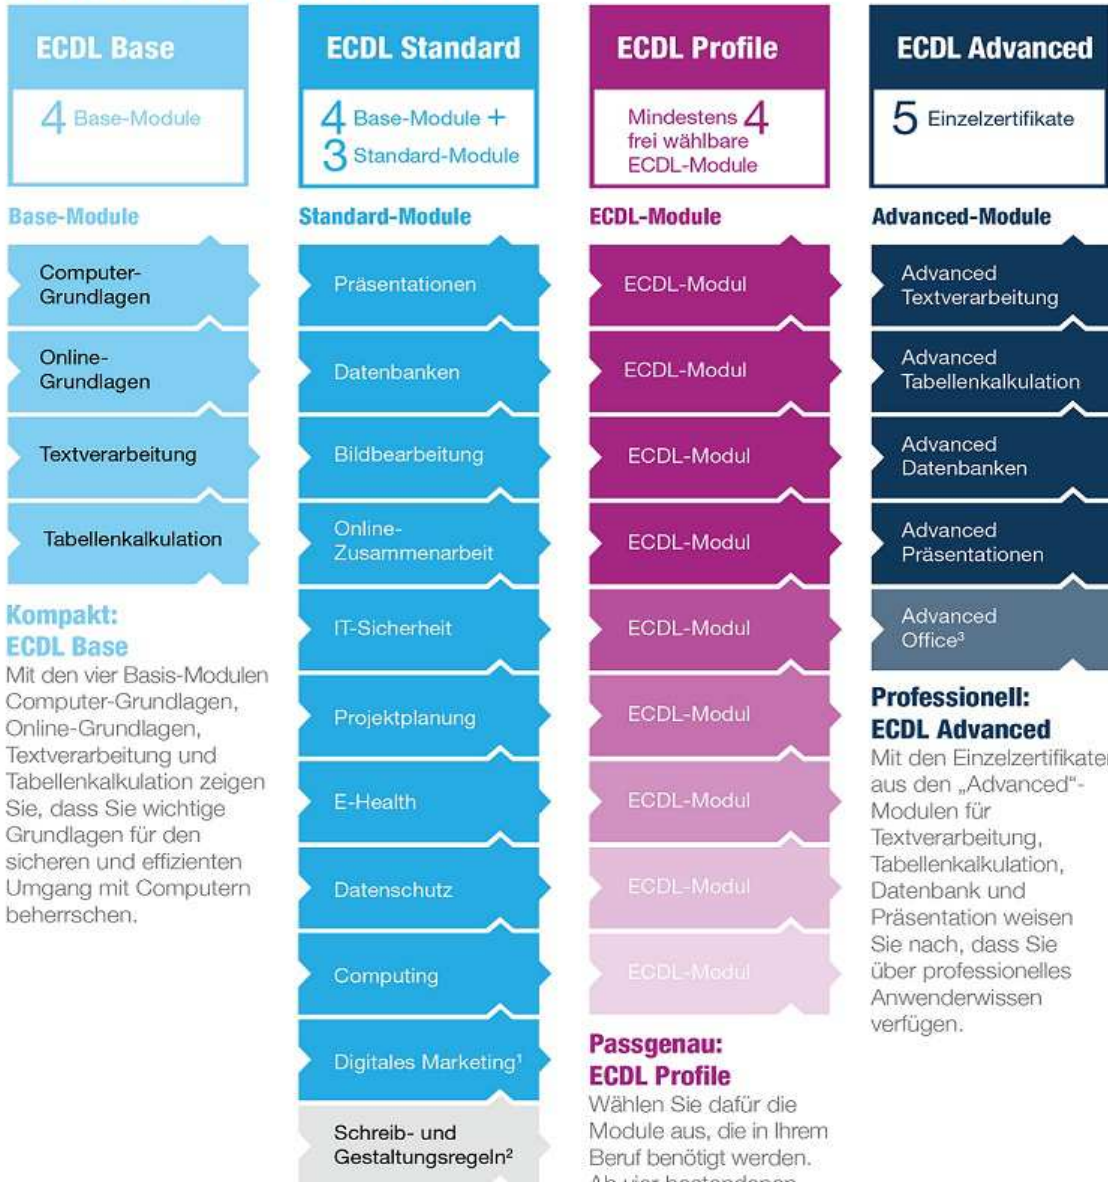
ECDL Base

4 Base-Module

Base-Module

Computer-Grundlagen

Online-Grundlagen

Textverarbeitung

Tabellenkalkulation

Kompakt: ECDL Base

Mit den vier Basis-Modulen Computer-Grundlagen, Online-Grundlagen, Textverarbeitung und Tabellenkalkulation zeigen Sie, dass Sie wichtige Grundlagen für den sicheren und effizienten Umgang mit Computern beherrschen.

ECDL Standard

4 Base-Module + 3 Standard-Module

Standard-Module

Präsentationen

Datenbanken

Bildbearbeitung

Online-Zusammenarbeit

IT-Sicherheit

Projektplanung

E-Health

Datenschutz

Computing

Digitales Marketing$^1$

Schreib- und Gestaltungsregeln$^2$

ECDL Profile

Mindestens 4 frei wählbare ECDL-Module

ECDL-Module

ECDL-Modul

ECDL-Modul

ECDL-Modul

ECDL-Modul

ECDL-Modul

ECDL-Modul

ECDL-Modul

ECDL-Modul

ECDL-Modul

Passgenau: ECDL Profile

Wählen Sie dafür die Module aus, die in Ihrem Beruf benötigt werden. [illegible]

ECDL Advanced

5 Einzelzertifikate

Advanced-Module

Advanced Textverarbeitung

Advanced Tabellenkalkulation

Advanced Datenbanken

Advanced Präsentationen

Advanced Office$^3$

Professionell: ECDL Advanced

Mit den Einzelzertifikaten aus den „Advanced"-Modulen für Textverarbeitung, Tabellenkalkulation, Datenbank und Präsentation weisen Sie nach, dass Sie über professionelles Anwenderwissen verfügen.